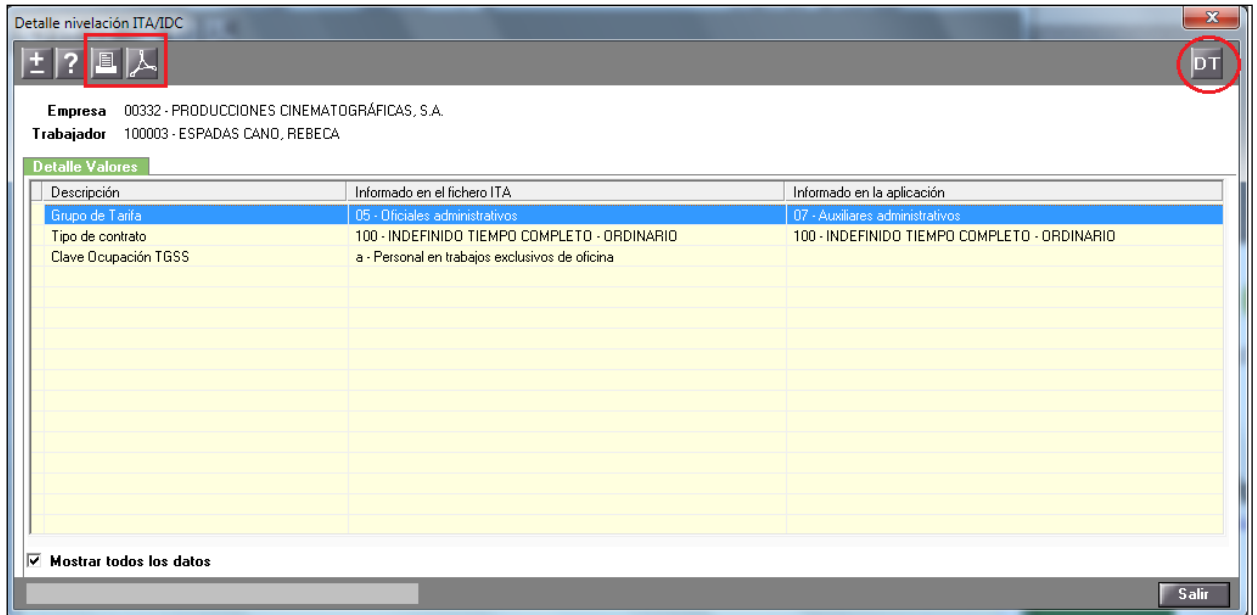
Detalle nivelación ITA/IDC

± ? DT

Empresa 00332 - PRODUCCIONES CINEMATOGRÁFICAS, S.A.
Trabajador 100003 - ESPADAS CANO, REBECA

Detalle Valores

| Descripción | Informado en el fichero ITA | Informado en la aplicación |
|---|---|---|
| Grupo de Tarifa | 05 - Oficiales administrativos | 07 - Auxiliares administrativos |
| Tipo de contrato | 100 - INDEFINIDO TIEMPO COMPLETO - ORDINARIO | 100 - INDEFINIDO TIEMPO COMPLETO - ORDINARIO |
| Clave Ocupación TGSS | a - Personal en trabajos exclusivos de oficina | |

Mostrar todos los datos

Salir